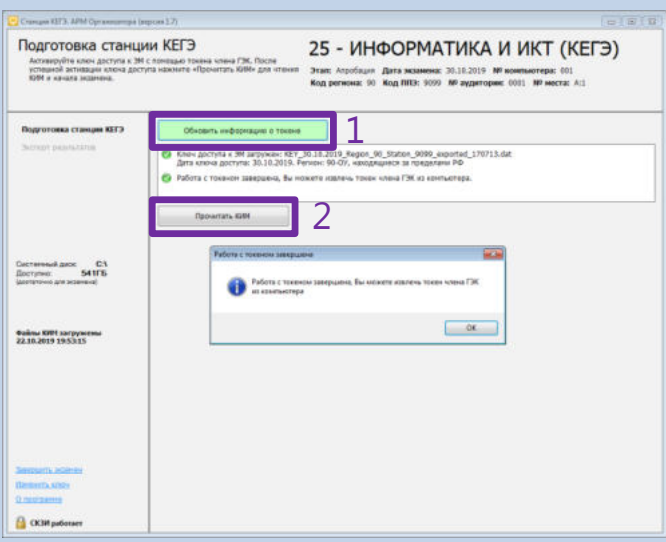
Станция КЕГЭ: АРМ Организатора (версия 1.7)

Подготовка станции КЕГЭ

Активируйте ключ доступа к ЭМ с помощью токена члена ГЭК. После успешной активации ключа доступа нажмите «Прочитать КИМ» для чтения КИМ и начала экзамена.

25 - ИНФОРМАТИКА И ИКТ (КЕГЭ)

Этап: Апробация Дата экзамена: 30.10.2019 № компьютера: 001
Код региона: 90 Код ППЭ: 9099 № аудитории: 0001 № места: А:1

Подготовка станции КЕГЭ
Экспорт результатов

Обновить информацию о токене

1

Ключ доступа к ЭМ загружен: KEY_30.10.2019_Region_90_Station_9099_exported_170713.dat
Дата ключа доступа: 30.10.2019. Регион: 90-ОУ, находящиеся за пределами РФ

Работа с токеном завершена, Вы можете извлечь токен члена ГЭК из компьютера.

Прочитать КИМ

2

Работа с токеном завершена

Работа с токеном завершена, Вы можете извлечь токен члена ГЭК из компьютера

ОК

Системный диск: C:\
Доступно: 541ГБ
(достаточно для экзамена)

Файлы КИМ загружены
22.10.2019 19:53:15

Завершить экзамен
Изменить ключ
О программе

СКЗИ работает